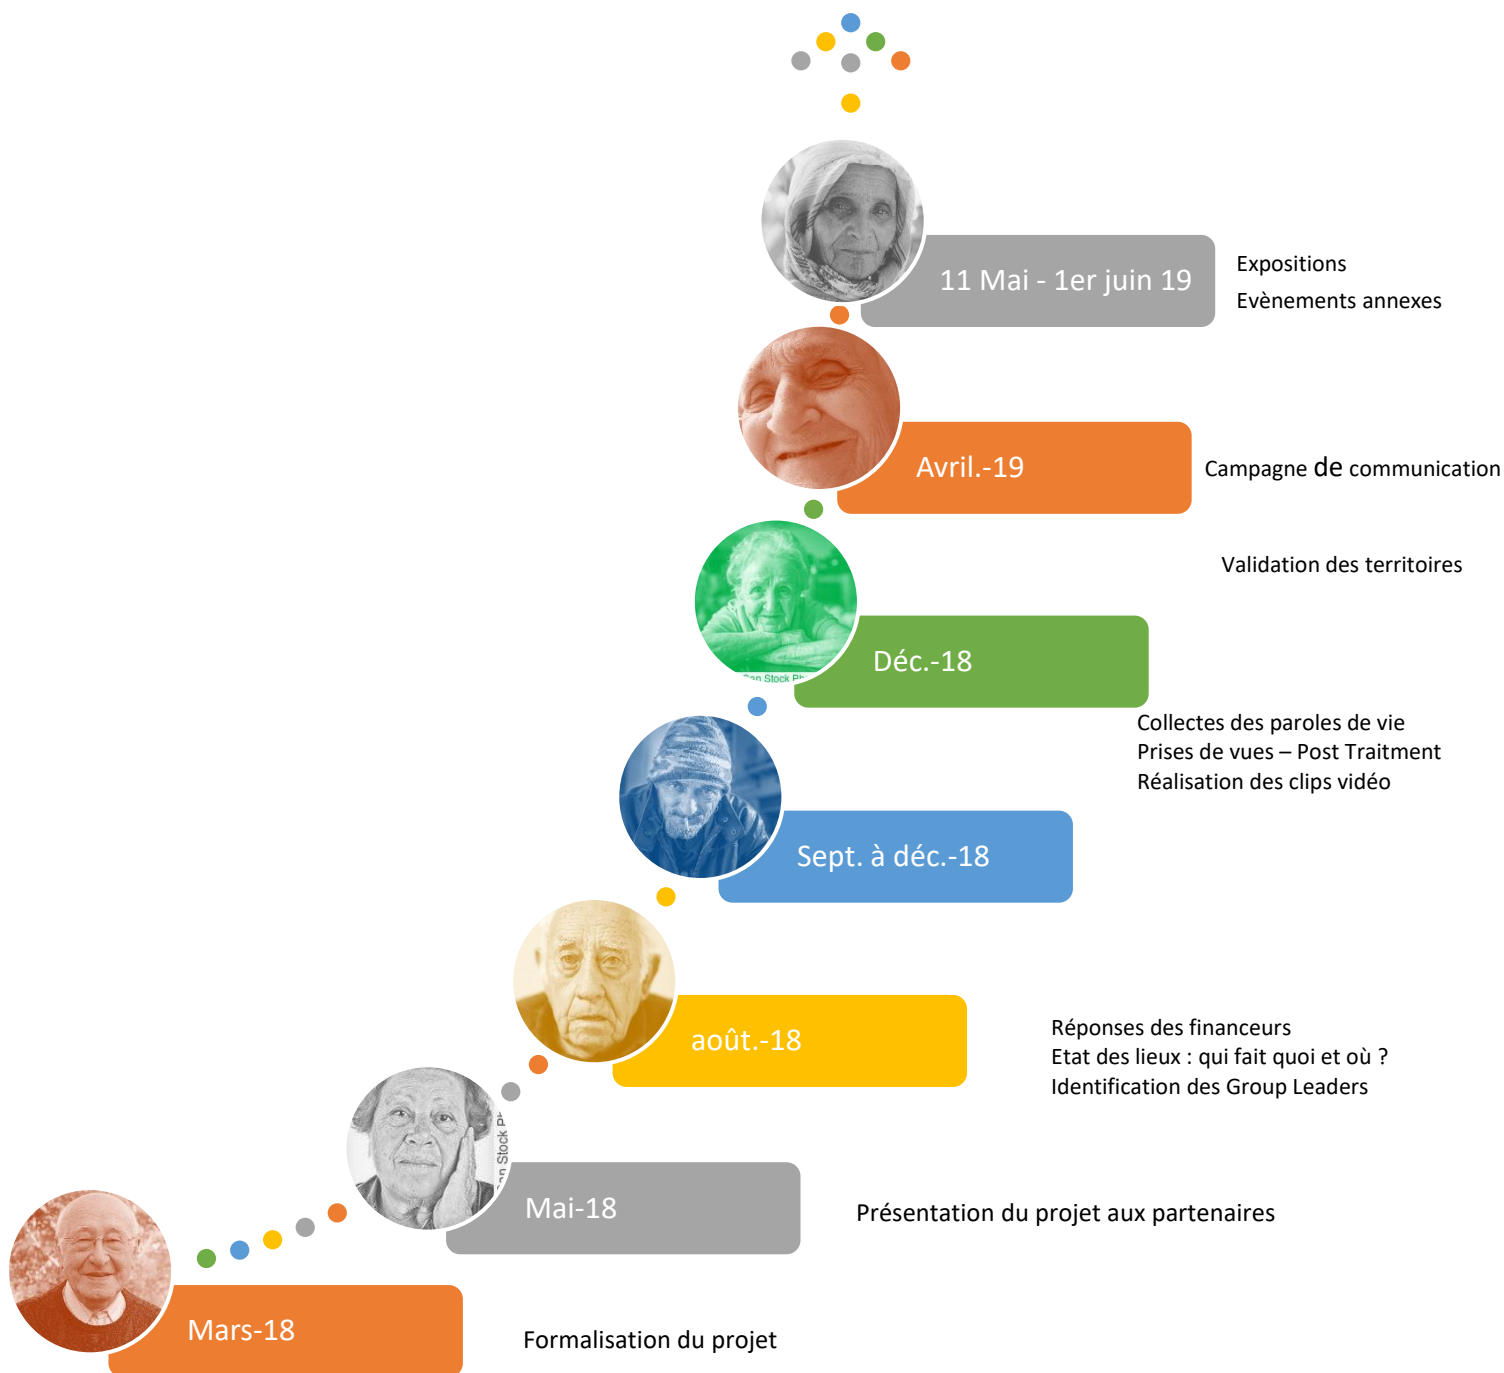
11 Mai - 1er juin 19

Expositions
Evènements annexes

Avril.-19

Campagne de communication

Validation des territoires

Déc.-18

Collectes des paroles de vie
Prises de vues – Post Traitment
Réalisation des clips vidéo

Sept. à déc.-18

août.-18

Réponses des financeurs
Etat des lieux : qui fait quoi et où ?
Identification des Group Leaders

Mai-18

Présentation du projet aux partenaires

Mars-18

Formalisation du projet